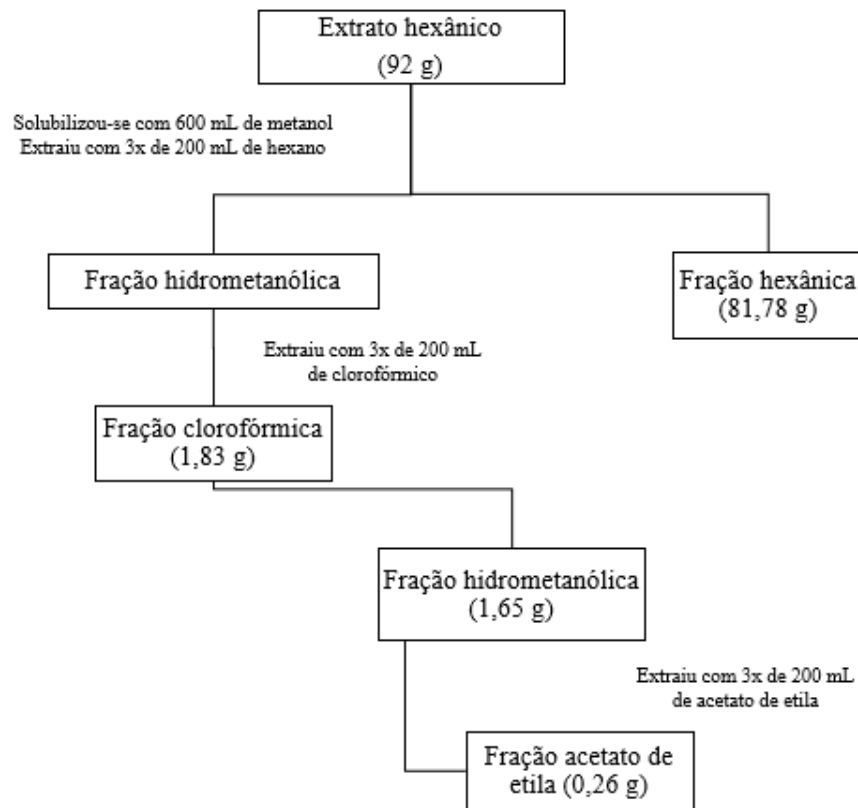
Extrato hexânico
(92 g)

Solubilizou-se com 600 mL de metanol
Extraiu com 3x de 200 mL de hexano

Fração hidrometanólica

Fração hexânica
(81,78 g)

Extraiu com 3x de 200 mL
de clorofórmico

Fração clorofórmica
(1,83 g)

Fração hidrometanólica
(1,65 g)

Extraiu com 3x de 200 mL
de acetato de etila

Fração acetato de
etila (0,26 g)